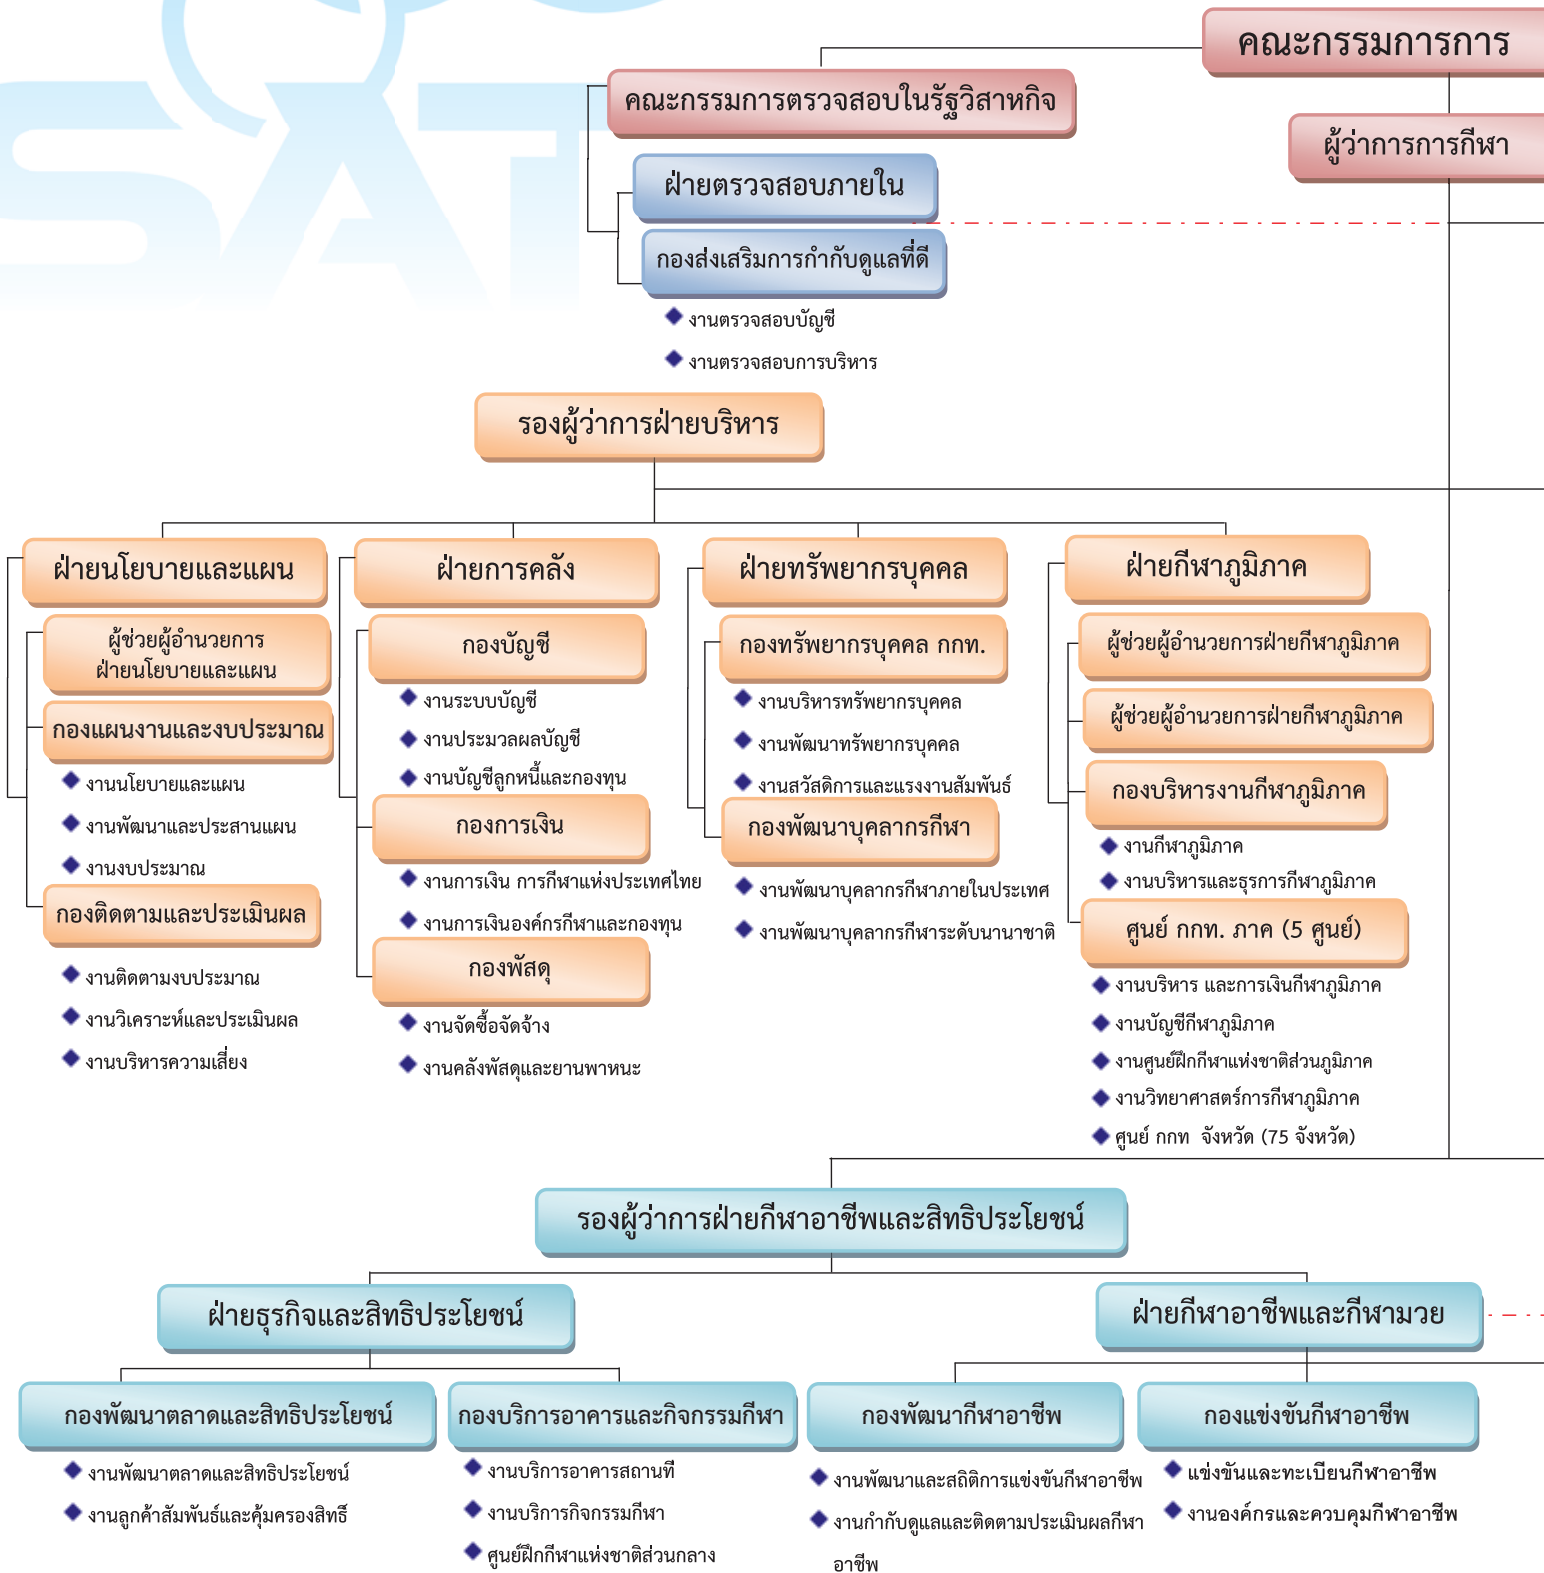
คณะกรรมการการ

คณะกรรมการตรวจสอบในรัฐวิสาหกิจ

ผู้ว่าการการกีฬา

ฝ่ายตรวจสอบภายใน

กองส่งเสริมการกำกับดูแลที่ดี

งานตรวจสอบบัญชี

งานตรวจสอบการบริหาร

รองผู้ว่าการฝ่ายบริหาร

ฝ่ายนโยบายและแผน

ผู้ช่วยผู้อำนวยการ ฝ่ายนโยบายและแผน

กองแผนงานและงบประมาณ

งานนโยบายและแผน

งานพัฒนาและประสานแผน

งานงบประมาณ

กองติดตามและประเมินผล

งานติดตามงบประมาณ

งานวิเคราะห์และประเมินผล

งานบริหารความเสี่ยง

ฝ่ายการคลัง

กองบัญชี

งานระบบบัญชี

งานประมวลผลบัญชี

งานบัญชีลูกหนี้และกองทุน

กองการเงิน

งานการเงิน การกีฬาแห่งประเทศไทย

งานการเงินองค์กรกีฬาและกองทุน

กองพัสดุ

งานจัดซื้อจัดจ้าง

งานคลังพัสดุและยานพาหนะ

ฝ่ายทรัพยากรบุคคล

กองทรัพยากรบุคคล กกท.

งานบริหารทรัพยากรบุคคล

งานพัฒนาทรัพยากรบุคคล

งานสวัสดิการและแรงงานสัมพันธ์

กองพัฒนาบุคลากรกีฬา

งานพัฒนาบุคลากรกีฬาภายในประเทศ

งานพัฒนาบุคลากรกีฬาระดับนานาชาติ

ฝ่ายกีฬาภูมิภาค

ผู้ช่วยผู้อำนวยการฝ่ายกีฬาภูมิภาค

ผู้ช่วยผู้อำนวยการฝ่ายกีฬาภูมิภาค

กองบริหารงานกีฬาภูมิภาค

งานกีฬาภูมิภาค

งานบริหารและธุรการกีฬาภูมิภาค

ศูนย์ กกท. ภาค (5 ศูนย์)

งานบริหาร และการเงินกีฬาภูมิภาค

งานบัญชีกีฬาภูมิภาค

งานศูนย์ฝึกกีฬาแห่งชาติส่วนภูมิภาค

งานวิทยาศาสตร์การกีฬาภูมิภาค

ศูนย์ กกท จังหวัด (75 จังหวัด)

รองผู้ว่าการฝ่ายกีฬาอาชีพและสิทธิประโยชน์

ฝ่ายธุรกิจและสิทธิประโยชน์

ฝ่ายกีฬาอาชีพและกีฬามวย

กองพัฒนาตลาดและสิทธิประโยชน์

งานพัฒนาตลาดและสิทธิประโยชน์

งานลูกค้าสัมพันธ์และคุ้มครองสิทธิ์

กองบริการอาคารและกิจกรรมกีฬา

งานบริการอาคารสถานที่

งานบริการกิจกรรมกีฬา

ศูนย์ฝึกกีฬาแห่งชาติส่วนกลาง

กองพัฒนากีฬาอาชีพ

งานพัฒนาและสถิติการแข่งขันกีฬาอาชีพ

งานกำกับดูแลและติดตามประเมินผลกีฬาอาชีพ

กองแข่งขันกีฬาอาชีพ

แข่งขันและทะเบียนกีฬาอาชีพ

งานองค์กรและควบคุมกีฬาอาชีพ